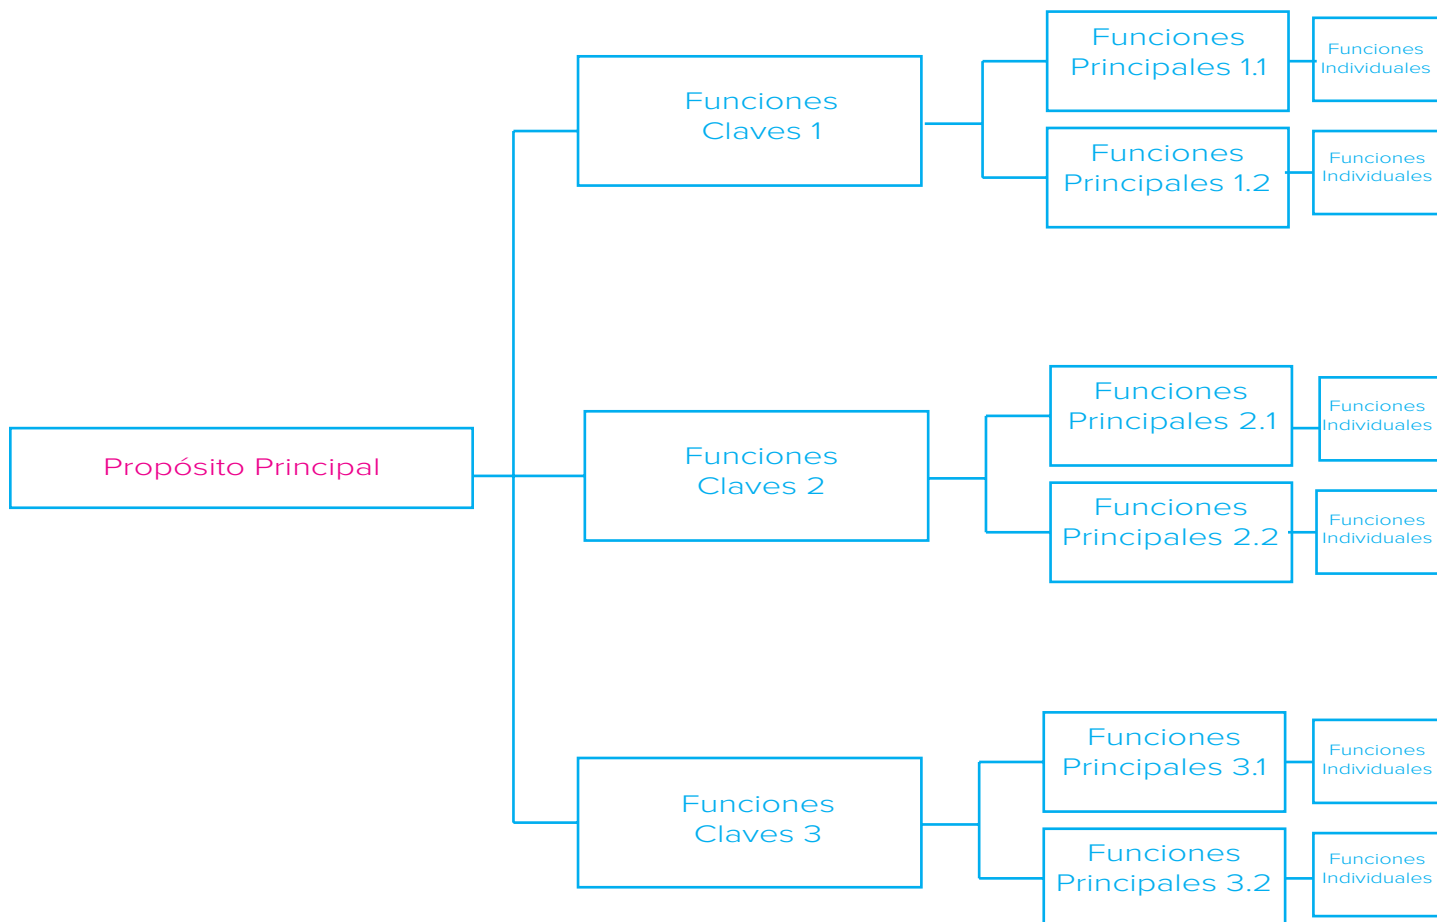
Propósito Principal

Funciones Claves 1

Funciones Principales 1.1

Funciones Individuales

Funciones Principales 1.2

Funciones Individuales

Funciones Claves 2

Funciones Principales 2.1

Funciones Individuales

Funciones Principales 2.2

Funciones Individuales

Funciones Claves 3

Funciones Principales 3.1

Funciones Individuales

Funciones Principales 3.2

Funciones Individuales